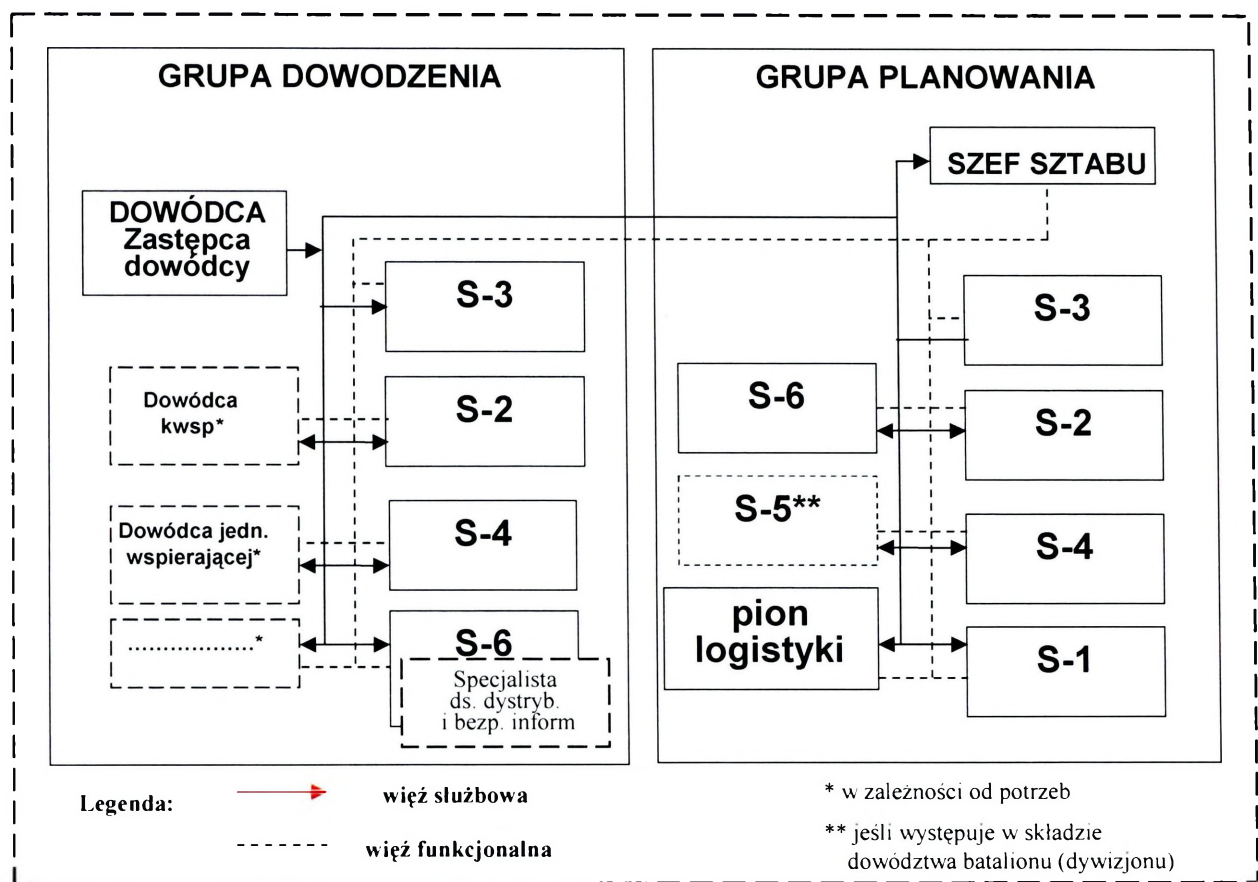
GRUPA DOWODZENIA

DOWÓDCA
Zastępca dowódcy

S-3

Dowódca kwsp*

S-2

Dowódca jedn. wspierającej*

S-4

...................*

S-6

Specjalista ds. dystryb. i bezp. inform

GRUPA PLANOWANIA

SZEF SZTABU

S-3

S-6

S-2

S-5**

S-4

pion logistyki

S-1

Legenda:

więź służbowa

więź funkcjonalna

* w zależności od potrzeb

** jeśli występuje w składzie dowództwa batalionu (dywizjonu)